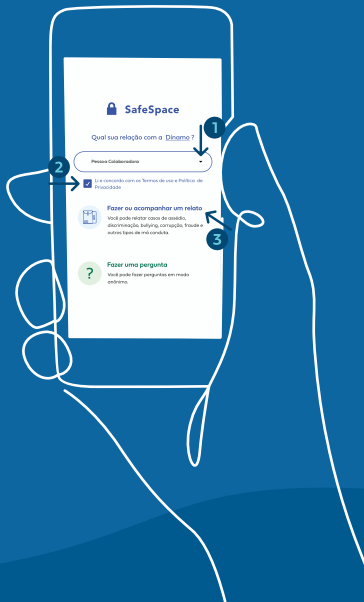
SafeSpace

Qual sua relação com a Dínamo ?

1

Pessoa Colaboradora

2

Li e concordo com os Termos de uso e Política de Privacidade

Fazer ou acompanhar um relato

3

Você pode relatar casos de assédio, discriminação, bullying, corrupção, fraude e outros tipos de má conduta.

Fazer uma pergunta

Você pode fazer perguntas em modo anônimo.